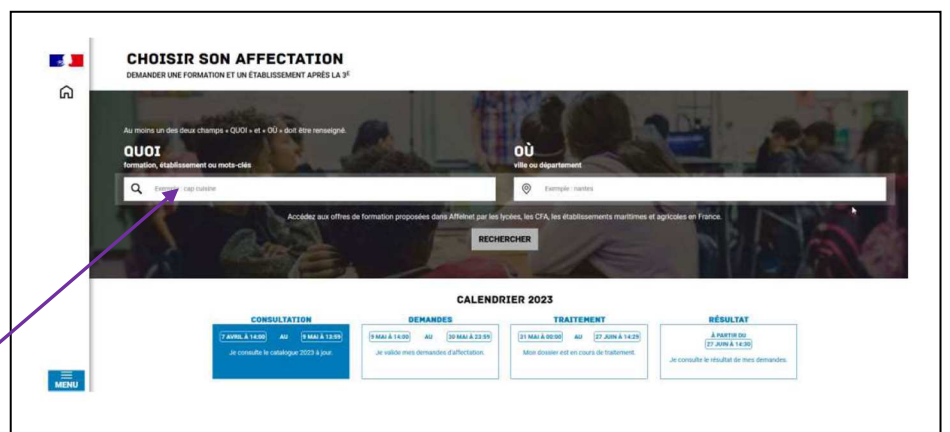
CHOISIR SON AFFECTATION
DEMANDER UNE FORMATION ET UN ÉTABLISSEMENT APRÈS LA 3$^E$

Au moins un des deux champs « QUOI » et « OÙ » doit être renseigné.

QUOI
formation, établissement ou mots-clés

Exemple : cap cuisine

OÙ
ville ou département

Exemple : nantes

Accédez aux offres de formation proposées dans Affelnet par les lycées, les CFA, les établissements maritimes et agricoles en France.

RECHERCHER

CALENDRIER 2023

CONSULTATION
7 AVRIL À 14:00 AU 9 MAI À 13:59
Je consulte le catalogue 2023 à jour.

DEMANDES
9 MAI À 14:00 AU 30 MAI À 23:59
Je valide mes demandes d'affectation.

TRAITEMENT
31 MAI À 00:00 AU 27 JUIN À 14:29
Mon dossier est en cours de traitement.

RÉSULTAT
À PARTIR DU
27 JUIN À 14:30
Je consulte le résultat de mes demandes.

MENU